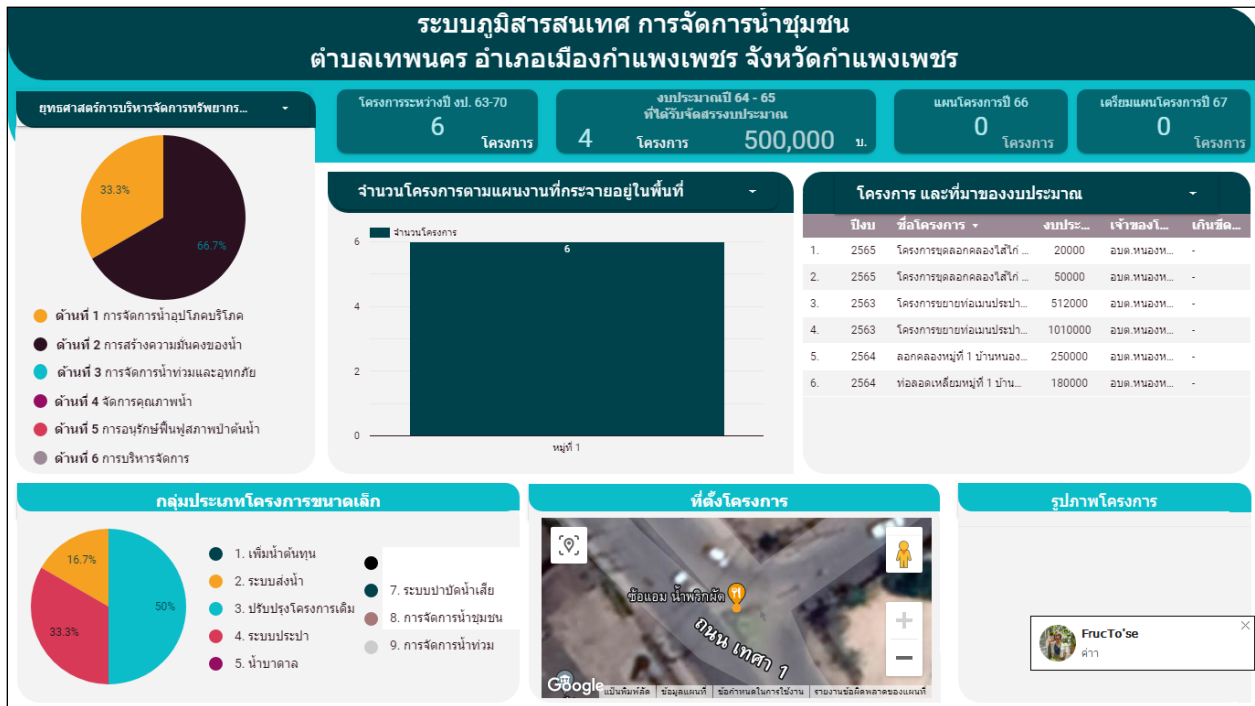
ระบบภูมิสารสนเทศ การจัดการน้ำชุมชน
ตำบลเทพนคร อำเภอเมืองกำแพงเพชร จังหวัดกำแพงเพชร

ยุทธศาสตร์การบริหารจัดการทรัพยากร...

33.3%
66.7%

ด้านที่ 1 การจัดการน้ำอุปโภคบริโภค
ด้านที่ 2 การสร้างความมั่นคงของน้ำ
ด้านที่ 3 การจัดการน้ำท่วมและอุทกภัย
ด้านที่ 4 จัดการคุณภาพน้ำ
ด้านที่ 5 การอนุรักษ์ฟื้นฟูสภาพป่าต้นน้ำ
ด้านที่ 6 การบริหารจัดการ

โครงการระหว่างปี งป. 63-70
6
โครงการ

งบประมาณปี 64 - 65
ที่ได้รับจัดสรรงบประมาณ
4 โครงการ 500,000 บ.

แผนโครงการปี 66
0
โครงการ

เตรียมแผนโครงการปี 67
0
โครงการ

จำนวนโครงการตามแผนงานที่กระจายอยู่ในพื้นที่

จำนวนโครงการ
6
4
2
0
6
หมู่ที่ 1

โครงการ และที่มาของงบประมาณ

| | ปีงบ | ชื่อโครงการ ▾ | งบประ... | เจ้าของโ... | เกินขีด... |
|---|---|---|---|---|---|
| 1. | 2565 | โครงการขุดลอกคลองไส้ไก่ ... | 20000 | อบต.หนองห... | - |
| 2. | 2565 | โครงการขุดลอกคลองไส้ไก่ ... | 50000 | อบต.หนองห... | - |
| 3. | 2563 | โครงการขยายท่อเมนประปา... | 512000 | อบต.หนองห... | - |
| 4. | 2563 | โครงการขยายท่อเมนประปา... | 1010000 | อบต.หนองห... | - |
| 5. | 2564 | ลอกคลองหมู่ที่ 1 บ้านหนอง... | 250000 | อบต.หนองห... | - |
| 6. | 2564 | ท่อลอดเหลี่ยมหมู่ที่ 1 บ้าน... | 180000 | อบต.หนองห... | - |

กลุ่มประเภทโครงการขนาดเล็ก

16.7%
50%
33.3%

1. เพิ่มน้ำต้นทุน
2. ระบบส่งน้ำ
3. ปรับปรุงโครงการเดิม
4. ระบบประปา
5. น้ำบาดาล
7. ระบบบำบัดน้ำเสีย
8. การจัดการน้ำชุมชน
9. การจัดการน้ำท่วม

ที่ตั้งโครงการ

ซ้อแอม น้ำพริกผัด
ถนน เทศา 1
Google
แป้นพิมพ์ลัด ข้อมูลแผนที่ ข้อกำหนดในการใช้งาน รายงานข้อผิดพลาดของแผนที่

รูปภาพโครงการ

FrucTo'se
ค่ำ